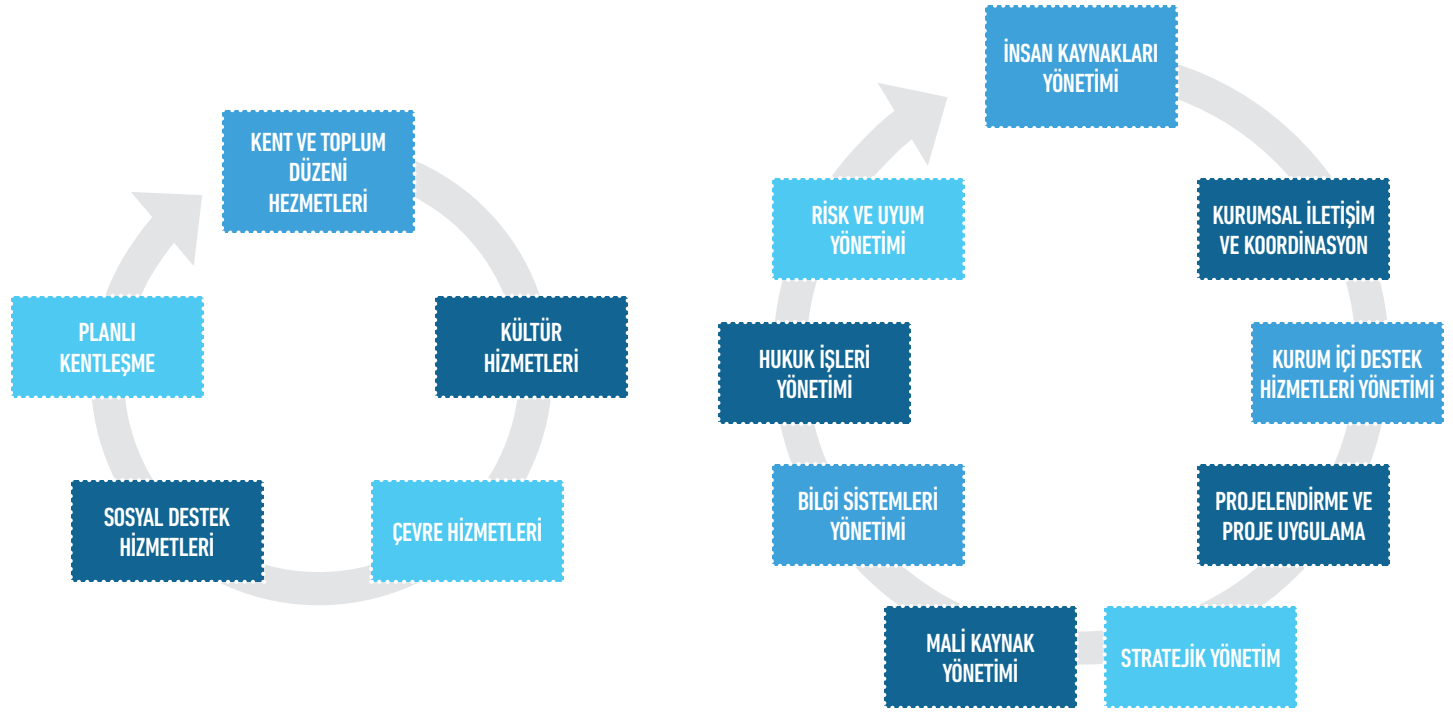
KENT VE TOPLUM DÜZENİ HEZMETLERİ

KÜLTÜR HİZMETLERİ

ÇEVRE HİZMETLERİ

SOSYAL DESTEK HİZMETLERİ

PLANLI KENTLEŞME

İNSAN KAYNAKLARI YÖNETİMİ

KURUMSAL İLETİŞİM VE KOORDİNASYON

KURUM İÇİ DESTEK HİZMETLERİ YÖNETİMİ

PROJELENDİRME VE PROJE UYGULAMA

STRATEJİK YÖNETİM

MALİ KAYNAK YÖNETİMİ

BİLGİ SİSTEMLERİ YÖNETİMİ

HUKUK İŞLERİ YÖNETİMİ

RİSK VE UYUM YÖNETİMİ